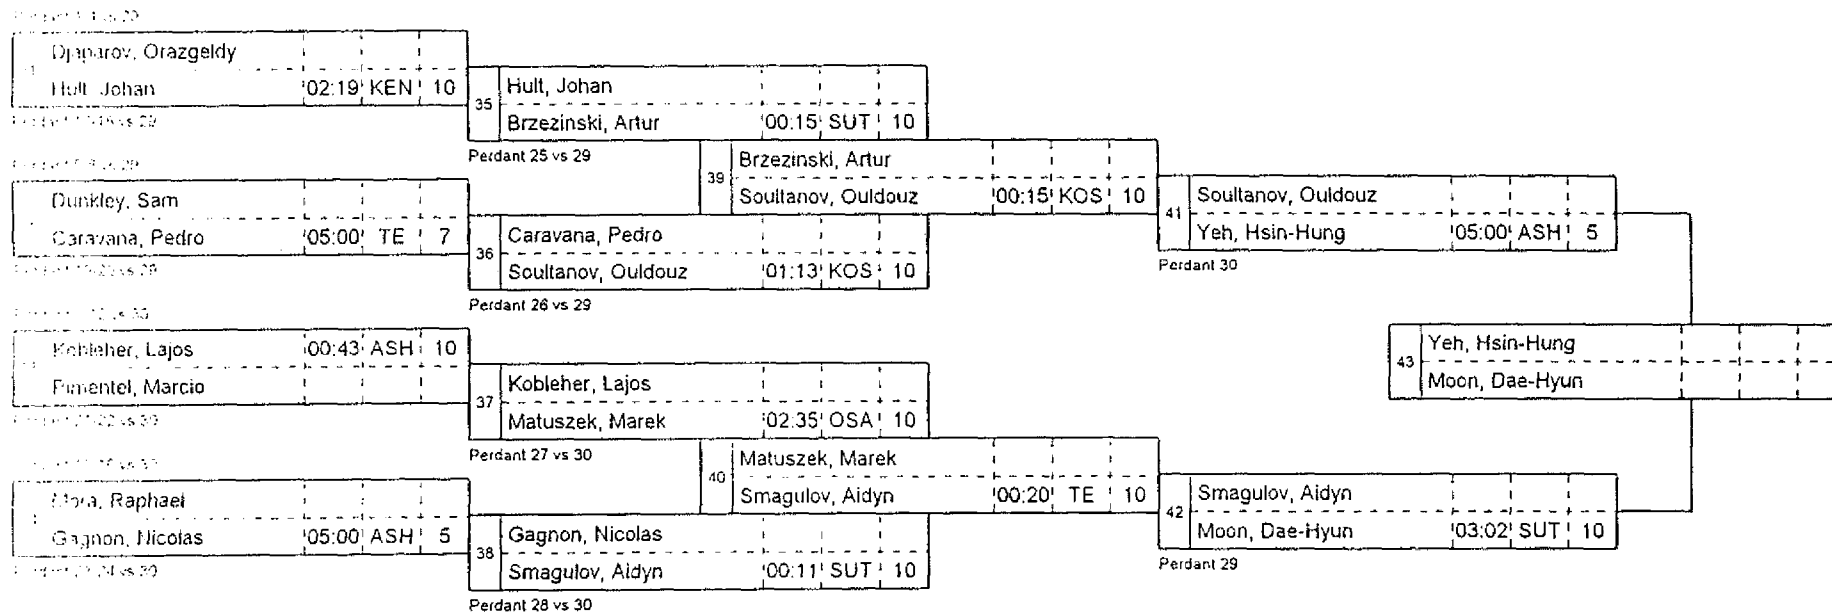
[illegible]

Dovletov, Orazgeldy
Hult, Johan 02:19 KEN 10

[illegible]

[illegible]

Dunkley, Sam
Caravana, Pedro 05:00 TE 7

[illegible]

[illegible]

Kobleher, Lajos 00:43 ASH 10
Pimentel, Marcio

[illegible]

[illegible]

Mora, Raphael
Gagnon, Nicolas 05:00 ASH 5

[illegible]

35 Hult, Johan
Brzezinski, Artur 00:15 SUT 10

Perdant 25 vs 29

36 Caravana, Pedro
Soultanov, Ouldouz 01:13 KOS 10

Perdant 26 vs 29

37 Kobleher, Lajos
Matuszek, Marek 02:35 OSA 10

Perdant 27 vs 30

38 Gagnon, Nicolas
Smagulov, Aidyn 00:11 SUT 10

Perdant 28 vs 30

39 Brzezinski, Artur
Soultanov, Ouldouz 00:15 KOS 10

40 Matuszek, Marek
Smagulov, Aidyn 00:20 TE 10

41 Soultanov, Ouldouz
Yeh, Hsin-Hung 05:00 ASH 5

Perdant 30

42 Smagulov, Aidyn
Moon, Dae-Hyun 03:02 SUT 10

Perdant 29

43 Yeh, Hsin-Hung
Moon, Dae-Hyun